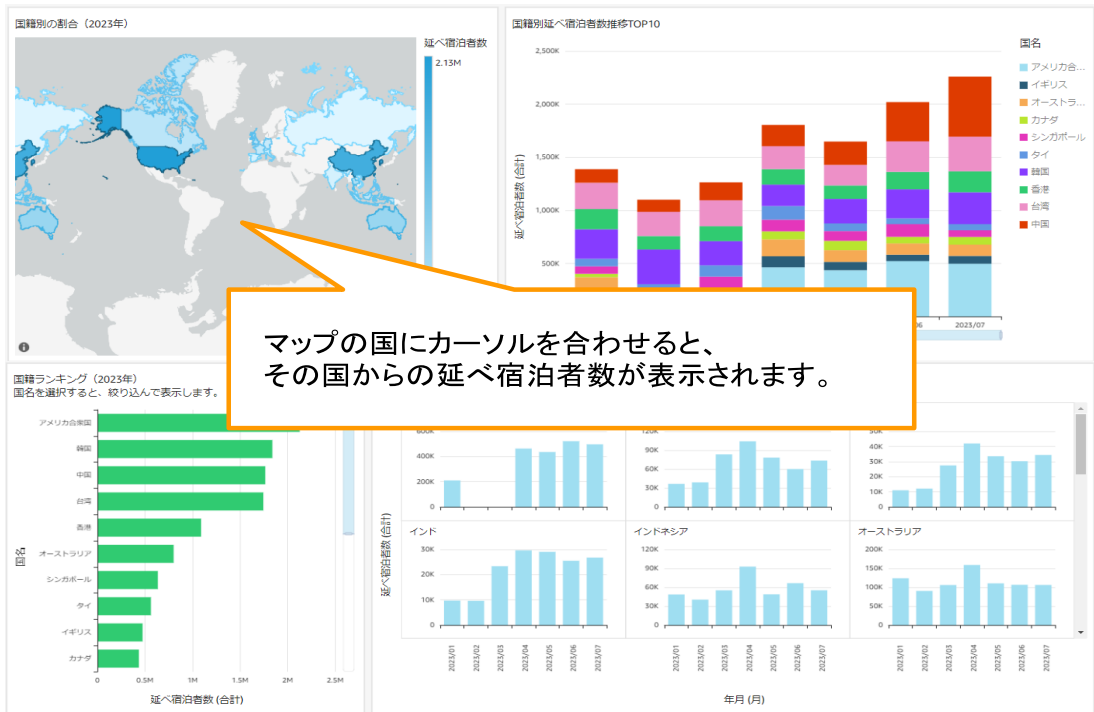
国籍別の割合（2023年）

延べ宿泊者数

2.13M

国籍別延べ宿泊者数推移TOP10

2,500K

2,000K

1,500K

1,000K

500K

延べ宿泊者数 (合計)

06

2023/07

国名

アメリカ合...

イギリス

オーストラ...

カナダ

シンガポール

タイ

韓国

香港

台湾

中国

マップの国にカーソルを合わせると、
その国からの延べ宿泊者数が表示されます。

国籍ランキング（2023年）
国名を選択すると、絞り込んで表示します。

アメリカ合衆国

韓国

中国

台湾

香港

オーストラリア

シンガポール

タイ

イギリス

カナダ

国名

0

0.5M

1M

1.5M

2M

2.5M

延べ宿泊者数 (合計)

600K

400K

200K

0

120K

90K

60K

30K

0

40K

30K

20K

10K

0

インド

30K

20K

10K

0

インドネシア

120K

90K

60K

30K

0

オーストラリア

150K

100K

50K

0

延べ宿泊者数 (合計)

2023/01

2023/02

2023/03

2023/04

2023/05

2023/06

2023/07

2023/01

2023/02

2023/03

2023/04

2023/05

2023/06

2023/07

2023/01

2023/02

2023/03

2023/04

2023/05

2023/06

2023/07

年月 (月)